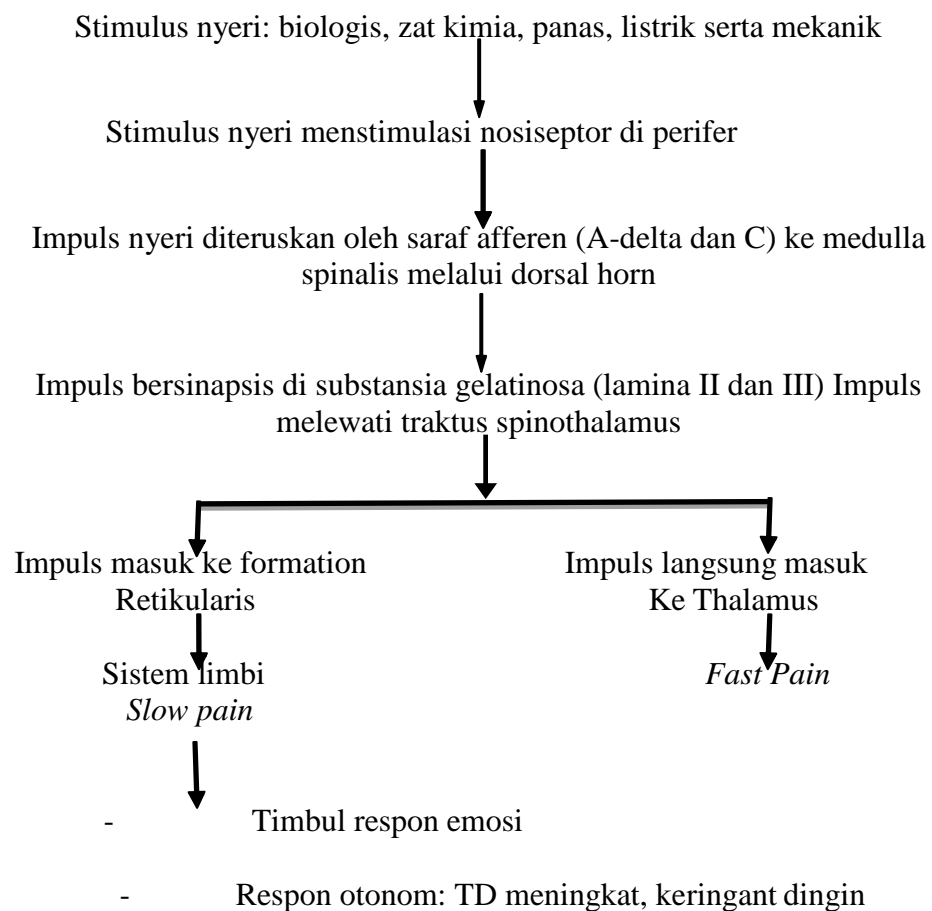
Stimulus nyeri: biologis, zat kimia, panas, listrik serta mekanik

Stimulus nyeri menstimulasi nosiseptor di perifer

Impuls nyeri diteruskan oleh saraf afferen (A-delta dan C) ke medulla spinalis melalui dorsal horn

Impuls bersinapsis di substansia gelatinosa (lamina II dan III) Impuls melewati traktus spinothalamus

Impuls masuk ke formation Retikularis

Sistem limbi
*Slow pain*

Impuls langsung masuk Ke Thalamus

*Fast Pain*

- Timbul respon emosi

- Respon otonom: TD meningkat, keringant dingin